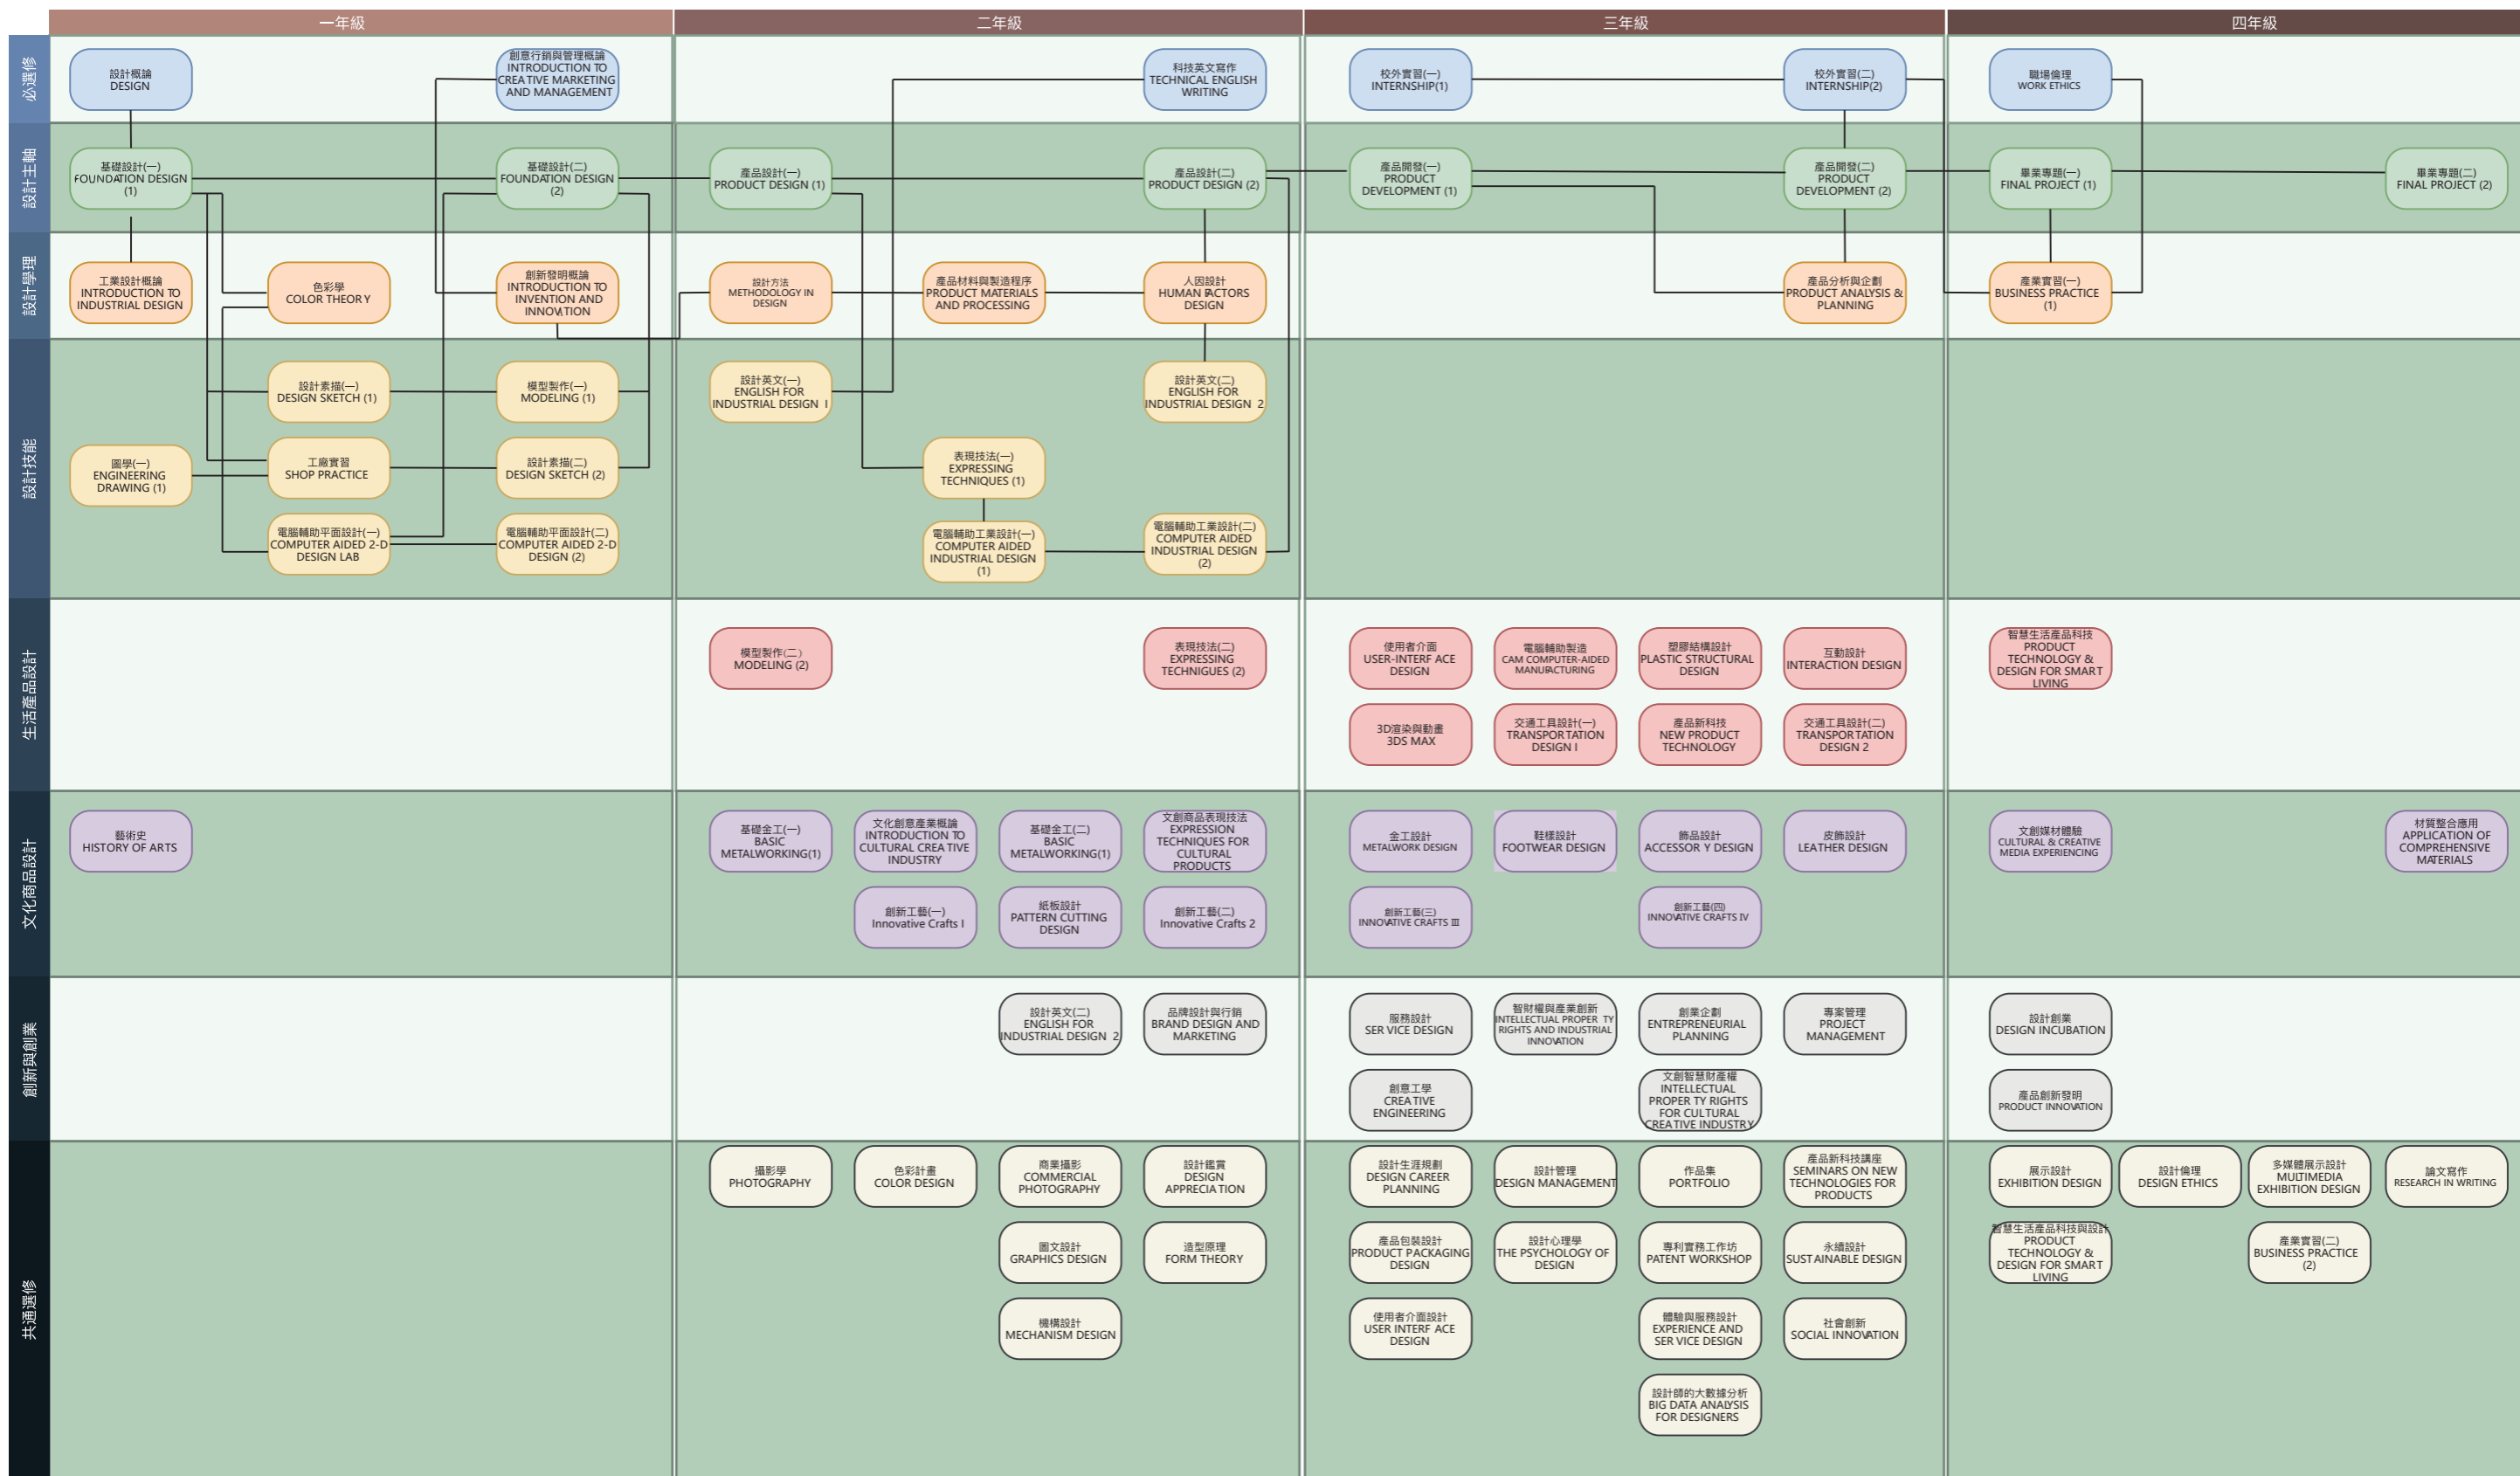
一年級 二年級 三年級 四年級

必選修

設計概論 DESIGN
創意行銷與管理概論 INTRODUCTION TO CREATIVE MARKETING AND MANAGEMENT
科技英文寫作 TECHNICAL ENGLISH WRITING
校外實習(一) INTERNSHIP(1)
校外實習(二) INTERNSHIP(2)
職場倫理 WORK ETHICS

設計主軸

基礎設計(一) FOUNDATION DESIGN (1)
基礎設計(二) FOUNDATION DESIGN (2)
產品設計(一) PRODUCT DESIGN (1)
產品設計(二) PRODUCT DESIGN (2)
產品開發(一) PRODUCT DEVELOPMENT (1)
產品開發(二) PRODUCT DEVELOPMENT (2)
畢業專題(一) FINAL PROJECT (1)
畢業專題(二) FINAL PROJECT (2)

設計學理

工業設計概論 INTRODUCTION TO INDUSTRIAL DESIGN
色彩學 COLOR THEORY
創新發明概論 INTRODUCTION TO INVENTION AND INNOVATION
設計方法 METHODOLOGY IN DESIGN
產品材料與製造程序 PRODUCT MATERIALS AND PROCESSING
人因設計 HUMAN FACTORS DESIGN
產品分析與企劃 PRODUCT ANALYSIS & PLANNING
產業實習(一) BUSINESS PRACTICE (1)

設計技能

設計素描(一) DESIGN SKETCH (1)
模型製作(一) MODELING (1)
設計英文(一) ENGLISH FOR INDUSTRIAL DESIGN I
設計英文(二) ENGLISH FOR INDUSTRIAL DESIGN 2
圖學(一) ENGINEERING DRAWING (1)
工廠實習 SHOP PRACTICE
設計素描(二) DESIGN SKETCH (2)
表現技法(一) EXPRESSING TECHNIQUES (1)
電腦輔助平面設計(一) COMPUTER AIDED 2-D DESIGN LAB
電腦輔助平面設計(二) COMPUTER AIDED 2-D DESIGN (2)
電腦輔助工業設計(一) COMPUTER AIDED INDUSTRIAL DESIGN (1)
電腦輔助工業設計(二) COMPUTER AIDED INDUSTRIAL DESIGN (2)

生活產品設計

模型製作(二) MODELING (2)
表現技法(二) EXPRESSING TECHNIQUES (2)
使用者介面 USER-INTERFACE DESIGN
電腦輔助製造 CAM COMPUTER-AIDED MANUFACTURING
塑膠結構設計 PLASTIC STRUCTURAL DESIGN
互動設計 INTERACTION DESIGN
智慧生活產品科技 PRODUCT TECHNOLOGY & DESIGN FOR SMART LIVING
3D渲染與動畫 3DS MAX
交通工具設計(一) TRANSPORTATION DESIGN I
產品新科技 NEW PRODUCT TECHNOLOGY
交通工具設計(二) TRANSPORTATION DESIGN 2

文化商品設計

藝術史 HISTORY OF ARTS
基礎金工(一) BASIC METALWORKING(1)
文化創意產業概論 INTRODUCTION TO CULTURAL CREATIVE INDUSTRY
基礎金工(二) BASIC METALWORKING(1)
文創商品表現技法 EXPRESSION TECHNIQUES FOR CULTURAL PRODUCTS
金工設計 METALWORK DESIGN
鞋樣設計 FOOTWEAR DESIGN
飾品設計 ACCESSORY DESIGN
皮飾設計 LEATHER DESIGN
文創媒材體驗 CULTURAL & CREATIVE MEDIA EXPERIENCING
材質整合應用 APPLICATION OF COMPREHENSIVE MATERIALS
創新工藝(一) Innovative Crafts I
紙板設計 PATTERN CUTTING DESIGN
創新工藝(二) Innovative Crafts 2
創新工藝(三) INNOVATIVE CRAFTS III
創新工藝(四) INNOVATIVE CRAFTS IV

創新與創業

設計英文(二) ENGLISH FOR INDUSTRIAL DESIGN 2
品牌設計與行銷 BRAND DESIGN AND MARKETING
服務設計 SERVICE DESIGN
智財權與產業創新 INTELLECTUAL PROPERTY RIGHTS AND INDUSTRIAL INNOVATION
創業企劃 ENTREPRENEURIAL PLANNING
專案管理 PROJECT MANAGEMENT
設計創業 DESIGN INCUBATION
創意工學 CREATIVE ENGINEERING
文創智慧財產權 INTELLECTUAL PROPERTY RIGHTS FOR CULTURAL CREATIVE INDUSTRY
產品創新發明 PRODUCT INNOVATION

共通選修

攝影學 PHOTOGRAPHY
色彩計畫 COLOR DESIGN
商業攝影 COMMERCIAL PHOTOGRAPHY
設計鑑賞 DESIGN APPRECIATION
設計生涯規劃 DESIGN CAREER PLANNING
設計管理 DESIGN MANAGEMENT
作品集 PORTFOLIO
產品新科技講座 SEMINARS ON NEW TECHNOLOGIES FOR PRODUCTS
展示設計 EXHIBITION DESIGN
設計倫理 DESIGN ETHICS
多媒體展示設計 MULTIMEDIA EXHIBITION DESIGN
論文寫作 RESEARCH IN WRITING
圖文設計 GRAPHICS DESIGN
造型原理 FORM THEORY
產品包裝設計 PRODUCT PACKAGING DESIGN
設計心理學 THE PSYCHOLOGY OF DESIGN
專利實務工作坊 PATENT WORKSHOP
永續設計 SUSTAINABLE DESIGN
智慧生活產品科技與設計 PRODUCT TECHNOLOGY & DESIGN FOR SMART LIVING
產業實習(二) BUSINESS PRACTICE (2)
機構設計 MECHANISM DESIGN
使用者介面設計 USER INTERFACE DESIGN
體驗與服務設計 EXPERIENCE AND SERVICE DESIGN
社會創新 SOCIAL INNOVATION
設計師的大數據分析 BIG DATA ANALYSIS FOR DESIGNERS